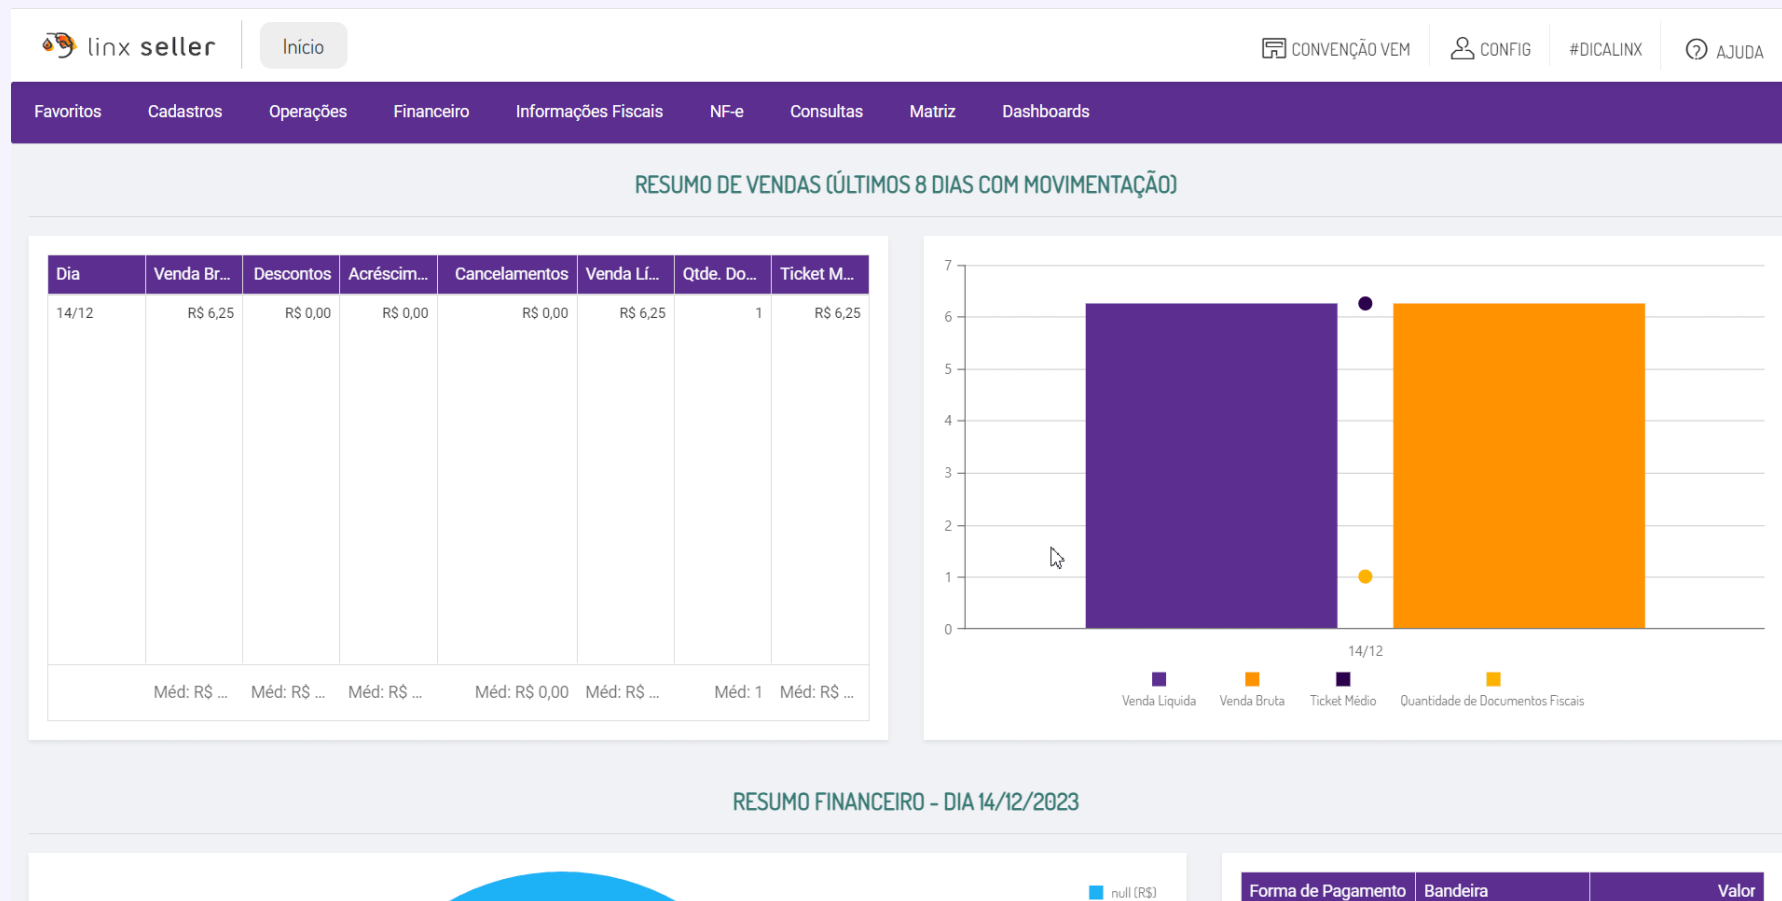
linx seller

Início

CONVENÇÃO VEM CONFIG #DICALINX AJUDA

Favoritos Cadastros Operações Financeiro Informações Fiscais NF-e Consultas Matriz Dashboards

RESUMO DE VENDAS (ÚLTIMOS 8 DIAS COM MOVIMENTAÇÃO)

| Dia | Venda Br... | Descontos | Acréscim... | Cancelamentos | Venda Lí... | Qtde. Do... | Ticket M... |
|---|---|---|---|---|---|---|---|
| 14/12 | R$ 6,25 | R$ 0,00 | R$ 0,00 | R$ 0,00 | R$ 6,25 | 1 | R$ 6,25 |
| | Méd: R$ ... | Méd: R$ ... | Méd: R$ ... | Méd: R$ 0,00 | Méd: R$ ... | Méd: 1 | Méd: R$ ... |

7
6
5
4
3
2
1
0
14/12

Venda Liquida Venda Bruta Ticket Médio Quantidade de Documentos Fiscais

RESUMO FINANCEIRO - DIA 14/12/2023

null (R$)

| Forma de Pagamento | Bandeira | Valor |
|---|---|---|